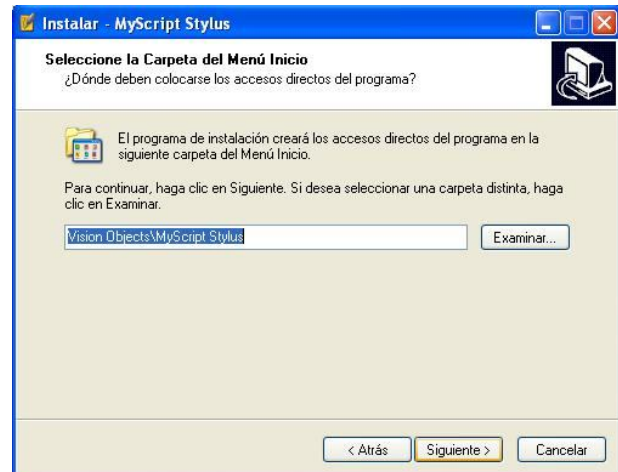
Instalar - MyScript Stylus

Seleccione la Carpeta del Menú Inicio
¿Dónde deben colocarse los accesos directos del programa?

El programa de instalación creará los accesos directos del programa en la siguiente carpeta del Menú Inicio.

Para continuar, haga clic en Siguiente. Si desea seleccionar una carpeta distinta, haga clic en Examinar.

Vision Objects\MyScript Stylus

Examinar...

< Atrás

Siguiente >

Cancelar